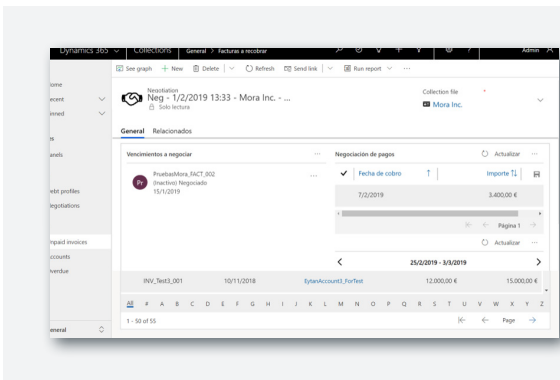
Dynamics 365 ∨ Collections General > Facturas a recobrar

Admin

See graph + New Delete Refresh Send link Run report

ome
ecent
nned

s
anels

ebt profiles
legotiations

npaid invoices
ccounts
verdue

eneral

Negotiation
Neg - 1/2/2019 13:33 - Mora Inc. - ...
Solo lectura

Collection file
Mora Inc.

General Relacionados

Vencimientos a negociar

Pr PruebasMora_FACT_002
(Inactivo) Negociado
15/1/2019

Negociación de pagos
Actualizar

Fecha de cobro
Importe

7/2/2019
3.400,00 €

Página 1

Actualizar

25/2/2019 - 3/3/2019

INV_Test3_001 10/11/2018 EytarsAccount3_ForTest 12.000,00 € 15.000,00 €

All # A B C D E F G H I J K L M N O P Q R S T U V W X Y Z

1 - 50 of 55
Page